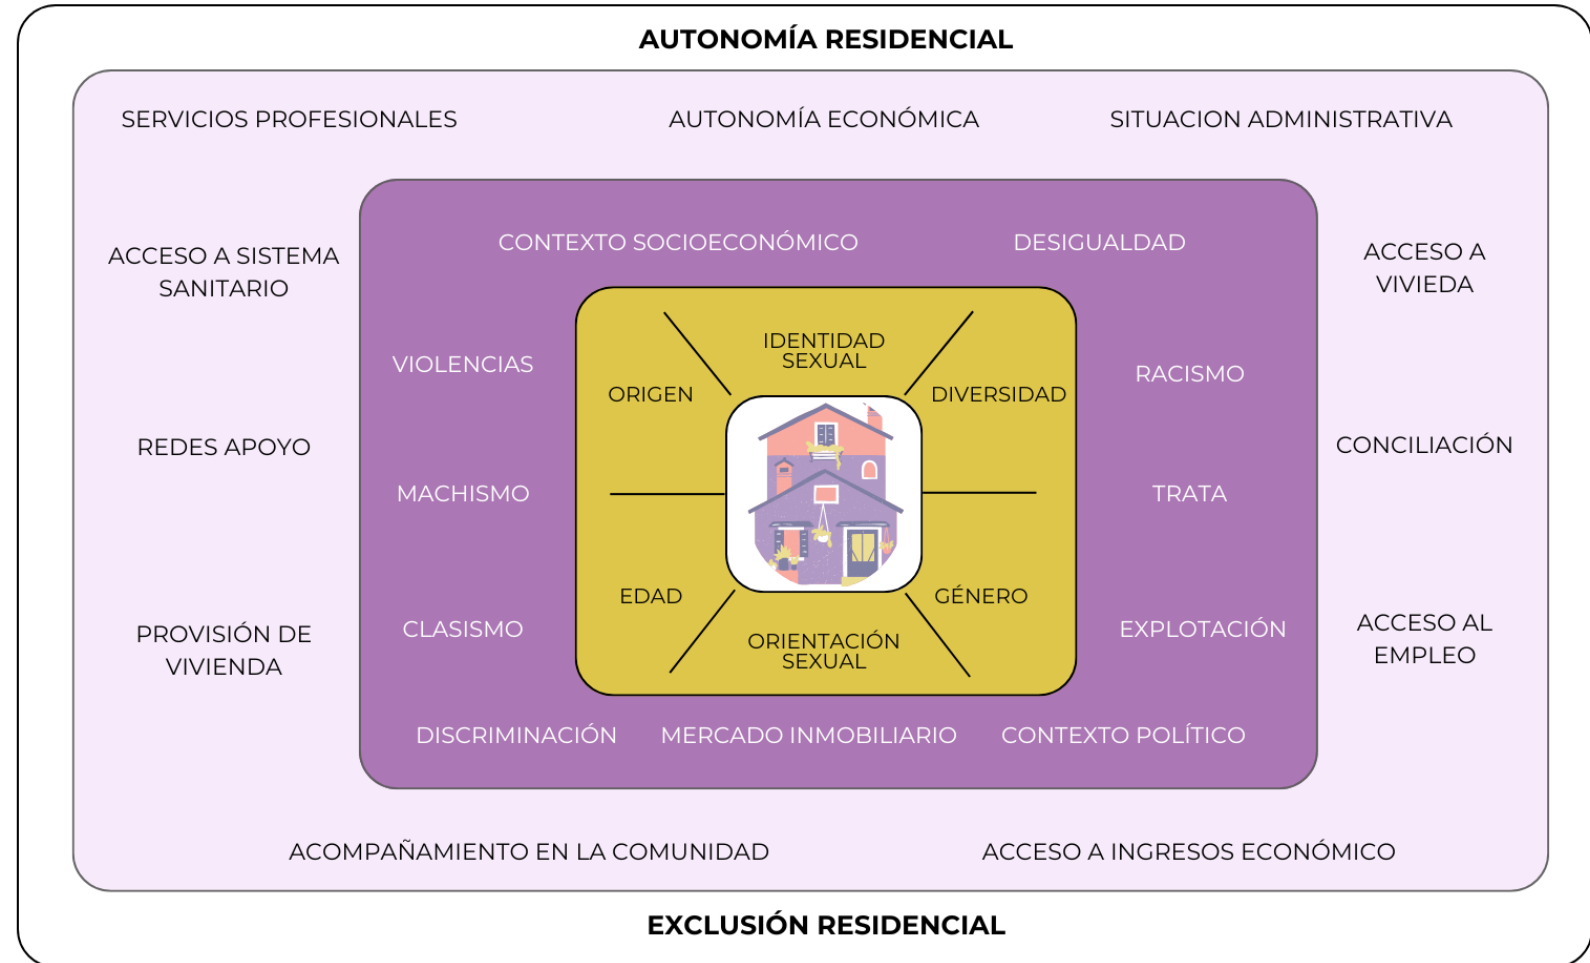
AUTONOMÍA RESIDENCIAL

SERVICIOS PROFESIONALES

AUTONOMÍA ECONÓMICA

SITUACION ADMINISTRATIVA

ACCESO A SISTEMA SANITARIO

CONTEXTO SOCIOECONÓMICO

DESIGUALDAD

ACCESO A VIVIEDA

VIOLENCIAS

IDENTIDAD SEXUAL

ORIGEN

DIVERSIDAD

RACISMO

REDES APOYO

CONCILIACIÓN

MACHISMO

TRATA

EDAD

GÉNERO

ORIENTACIÓN SEXUAL

PROVISIÓN DE VIVIENDA

CLASISMO

EXPLOTACIÓN

ACCESO AL EMPLEO

DISCRIMINACIÓN

MERCADO INMOBILIARIO

CONTEXTO POLÍTICO

ACOMPAÑAMIENTO EN LA COMUNIDAD

ACCESO A INGRESOS ECONÓMICO

EXCLUSIÓN RESIDENCIAL